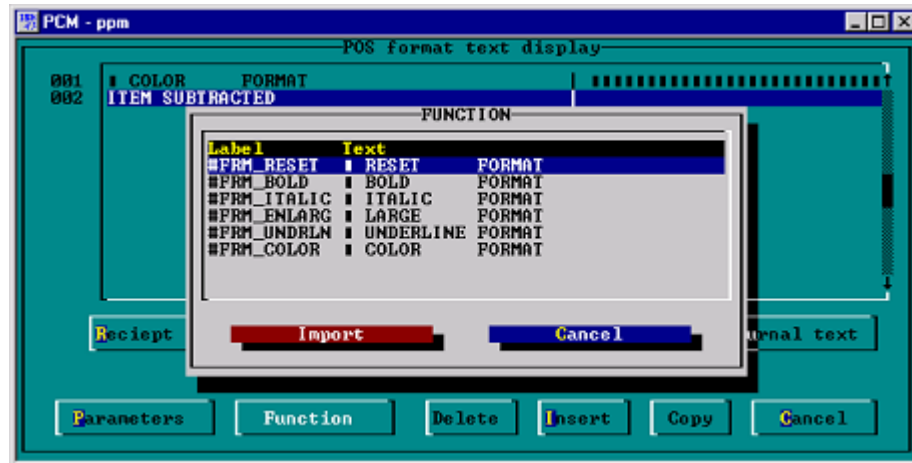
PCM - ppm

POS format text display

001 ▮ COLOR FORMAT
002 ITEM SUBTRACTED

FUNCTION

| Label | Text |
|---|---|
| #FRM_RESET | ▮ RESET FORMAT |
| #FRM_BOLD | ▮ BOLD FORMAT |
| #FRM_ITALIC | ▮ ITALIC FORMAT |
| #FRM_ENLARG | ▮ LARGE FORMAT |
| #FRM_UNDRLN | ▮ UNDERLINE FORMAT |
| #FRM_COLOR | ▮ COLOR FORMAT |

Import Cancel

Reciept urnal text

Parameters Function Delete Insert Copy Cancel